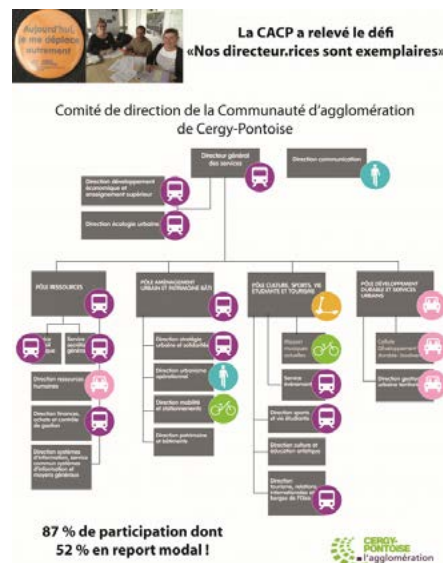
Aujourd'hui je me déplace autrement

La CACP a relevé le défi «Nos directeur.rices sont exemplaires»

Comité de direction de la Communauté d'agglomération de Cergy-Pontoise

Directeur général des services

Direction communication

Direction développement économique et enseignement supérieur

Direction écologie urbaine

PÔLE RESSOURCES

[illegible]

Service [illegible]

Direction ressources humaines

Direction finances, achats et contrôle de gestion

Direction systèmes d'information, service commun systèmes d'information et moyens généraux

PÔLE AMÉNAGEMENT URBAIN ET PATRIMOINE BÂTI

Direction stratégie urbaine et solidarités

Direction urbanisme opérationnel

Direction mobilité et stationnement

Direction patrimoine et bâtiments

PÔLE CULTURE, SPORTS, VIE ÉTUDIANTE ET TOURISME

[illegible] musiques actuelles

Service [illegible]

Direction sports et vie étudiante

Direction culture et éducation artistique

Direction tourisme, relations internationales et berges de l'Oise

PÔLE DÉVELOPPEMENT DURABLE ET SERVICES URBAINS

Cellule développement durable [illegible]

Direction gestion urbaine territoriale

87 % de participation dont 52 % en report modal !

CERGY-PONTOISE l'agglomération